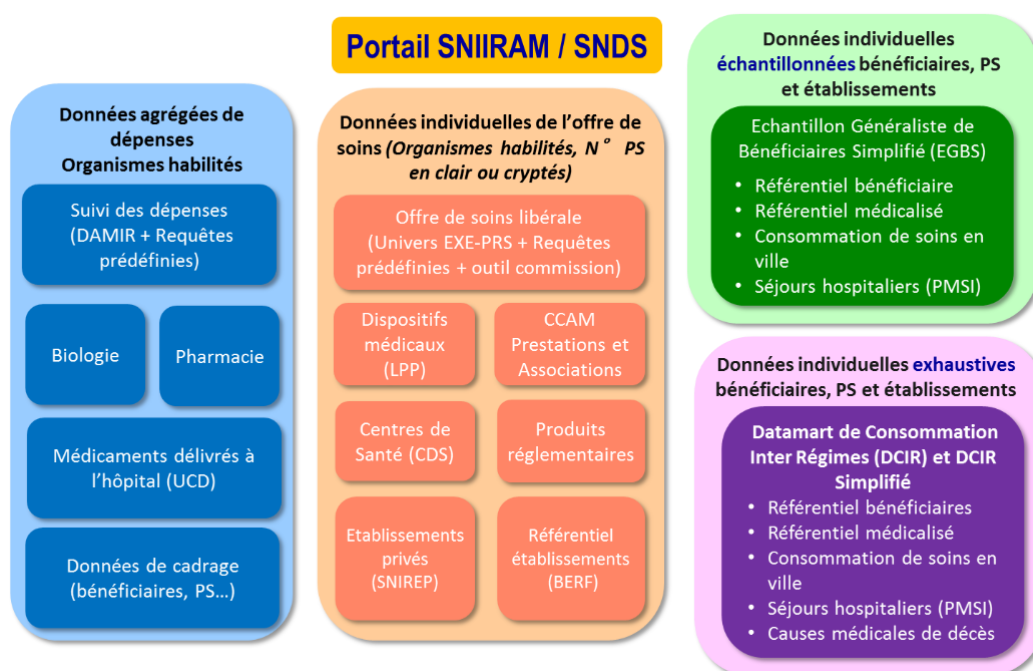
Portail SNIIRAM / SNDS

Données agrégées de dépenses Organismes habilités

Suivi des dépenses (DAMIR + Requêtes prédéfinies)

Biologie

Pharmacie

Médicaments délivrés à l'hôpital (UCD)

Données de cadrage (bénéficiaires, PS…)

Données individuelles de l'offre de soins (Organismes habilités, N° PS en clair ou cryptés)

Offre de soins libérale (Univers EXE-PRS + Requêtes prédéfinies + outil commission)

Dispositifs médicaux (LPP)

CCAM Prestations et Associations

Centres de Santé (CDS)

Produits réglementaires

Etablissements privés (SNIREP)

Référentiel établissements (BERF)

Données individuelles échantillonnées bénéficiaires, PS et établissements

Echantillon Généraliste de Bénéficiaires Simplifié (EGBS)

- Référentiel bénéficiaire
- Référentiel médicalisé
- Consommation de soins en ville
- Séjours hospitaliers (PMSI)

Données individuelles exhaustives bénéficiaires, PS et établissements

Datamart de Consommation Inter Régimes (DCIR) et DCIR Simplifié

- Référentiel bénéficiaires
- Référentiel médicalisé
- Consommation de soins en ville
- Séjours hospitaliers (PMSI)
- Causes médicales de décès